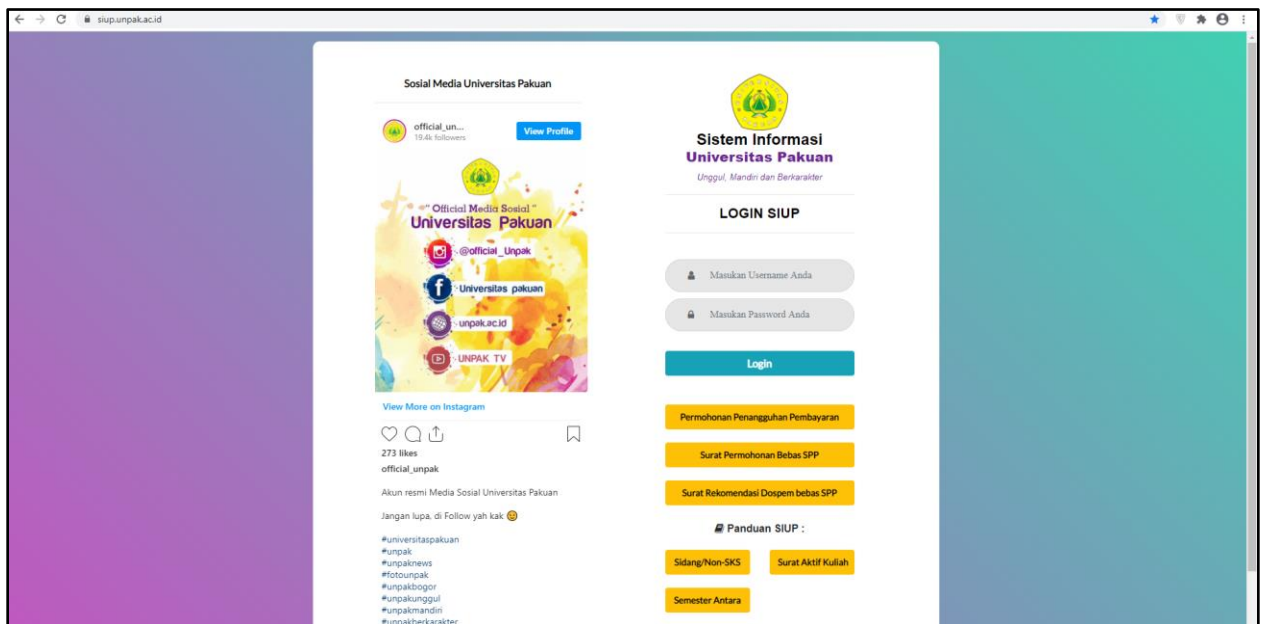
siup.unpak.ac.id

Sosial Media Universitas Pakuan

official_un...
19.4k followers

View Profile

" Official Media Sosial "
Universitas Pakuan

@official_Unpak

Universitas pakuan

unpak.ac.id

UNPAK TV

View More on Instagram

273 likes

official_unpak

Akun resmi Media Sosial Universitas Pakuan

Jangan lupa, di Follow yah kak 😊

#universitaspakuan
#unpak
#unpaknews
#fotounpak
#unpakbogor
#unpakunggul
#unpakmandiri
#unpakberkarakter

Sistem Informasi
Universitas Pakuan

Unggul, Mandiri dan Berkarakter

LOGIN SIUP

Masukan Username Anda

Masukan Password Anda

Login

Permohonan Penangguhan Pembayaran

Surat Permohonan Bebas SPP

Surat Rekomendasi Dospem bebas SPP

Panduan SIUP :

Sidang/Non-SKS

Surat Aktif Kuliah

Semester Antara